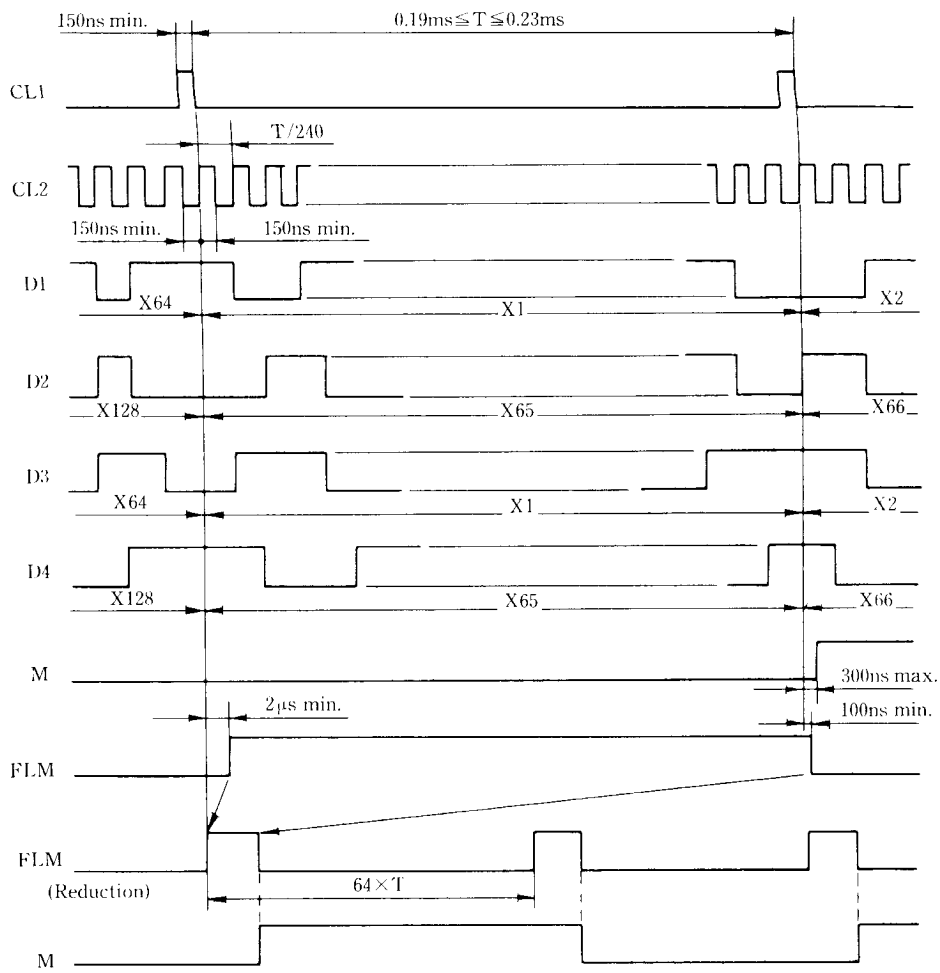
150ns min.
0.19ms$\leqq$T$\leqq$0.23ms
CL1
T/240
CL2
150ns min.
150ns min.
D1
X64
X1
X2
D2
X128
X65
X66
D3
X64
X1
X2
D4
X128
X65
X66
M
300ns max.
2$\mu$s min.
100ns min.
FLM
FLM
(Reduction)
64$\times$T
M